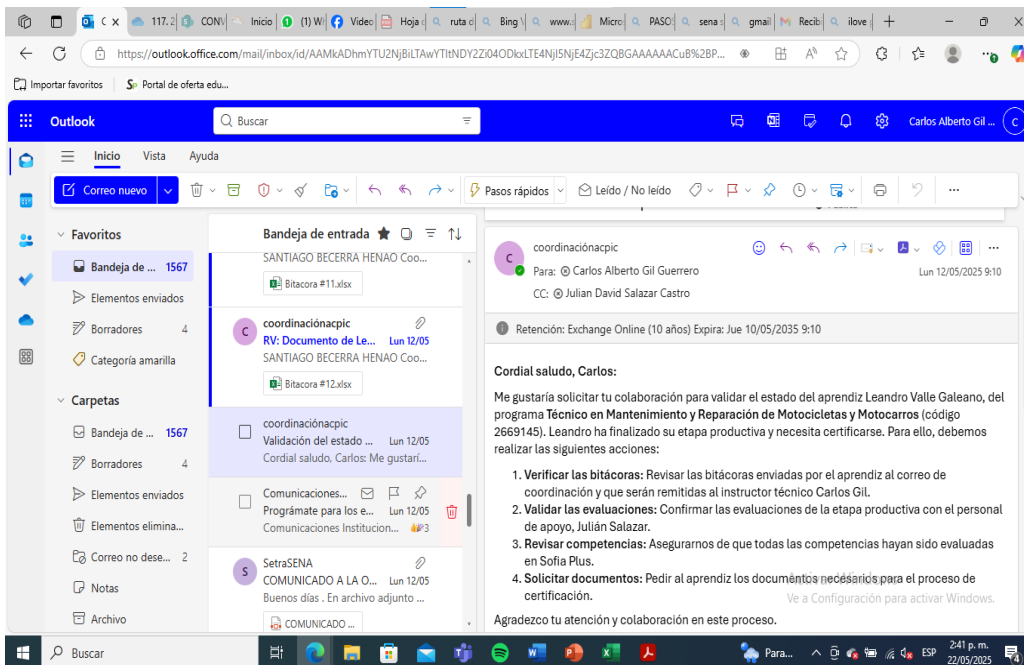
C | 117.2 | CONV | Inicio | (1) W | Video | Hoja d | ruta d | Bing | www. | Micro | PASO | sena | gmail | Recib | ilove

https://outlook.office.com/mail/inbox/id/AAMkADhmYTU2NjBiLTAwYTItNDY2Zi04ODkxLTE4NjI5NjE4Zjc3ZQBGAAAAAACuB%2BP...

Importar favoritos | Portal de oferta edu...

Outlook | Buscar | Carlos Alberto Gil ... | C

Inicio | Vista | Ayuda

Correo nuevo | Pasos rápidos | Leído / No leído

Favoritos
Bandeja de ... 1567
Elementos enviados
Borradores 4
Categoría amarilla

Carpetas
Bandeja de ... 1567
Borradores 4
Elementos enviados
Elementos elimina...
Correo no dese... 2
Notas
Archivo

Bandeja de entrada

SANTIAGO BECERRA HENAO Coo...
Bitacora #11.xlsx

coordinaciónacpic
RV: Documento de Le... Lun 12/05
SANTIAGO BECERRA HENAO Coo...
Bitacora #12.xlsx

coordinaciónacpic
Validación del estado ... Lun 12/05
Cordial saludo, Carlos: Me gustarí...

Comunicaciones...
Prográmate para los e... Lun 12/05
Comunicaciones Institucion... 3

SetraSENA
COMUNICADO A LA O... Lun 12/05
Buenos días . En archivo adjunto ...
COMUNICADO ...

coordinaciónacpic
Para: Carlos Alberto Gil Guerrero
CC: Julian David Salazar Castro
Lun 12/05/2025 9:10

Retención: Exchange Online (10 años) Expira: Jue 10/05/2035 9:10

Cordial saludo, Carlos:

Me gustaría solicitar tu colaboración para validar el estado del aprendiz Leandro Valle Galeano, del programa Técnico en Mantenimiento y Reparación de Motocicletas y Motocarros (código 2669145). Leandro ha finalizado su etapa productiva y necesita certificarse. Para ello, debemos realizar las siguientes acciones:

1. Verificar las bitácoras: Revisar las bitácoras enviadas por el aprendiz al correo de coordinación y que serán remitidas al instructor técnico Carlos Gil.
2. Validar las evaluaciones: Confirmar las evaluaciones de la etapa productiva con el personal de apoyo, Julián Salazar.
3. Revisar competencias: Asegurarnos de que todas las competencias hayan sido evaluadas en Sofia Plus.
4. Solicitar documentos: Pedir al aprendiz los documentos necesarios para el proceso de certificación.

Agradezco tu atención y colaboración en este proceso.

Activar Windows
Ve a Configuración para activar Windows.

Buscar | Para... | ESP | 2:41 p. m. 22/05/2025